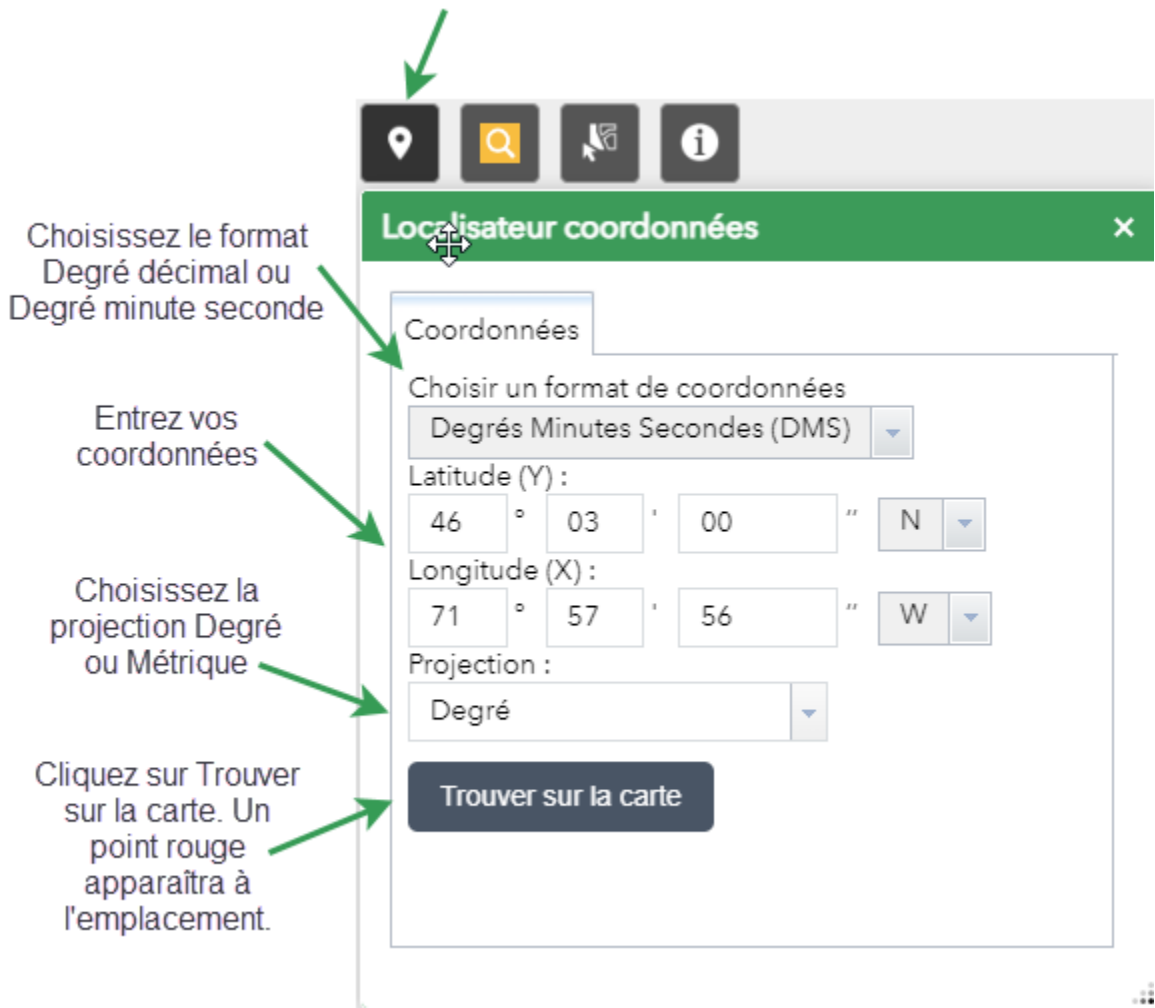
Choisissez le format Degré décimal ou Degré minute seconde

Entrez vos coordonnées

Choisissez la projection Degré ou Métrique

Cliquez sur Trouver sur la carte. Un point rouge apparaîtra à l'emplacement.

Localisateur coordonnées ×

Coordonnées

Choisir un format de coordonnées

Degrés Minutes Secondes (DMS)

Latitude (Y) :

46 ° 03 ' 00 " N

Longitude (X) :

71 ° 57 ' 56 " W

Projection :

Degré

Trouver sur la carte